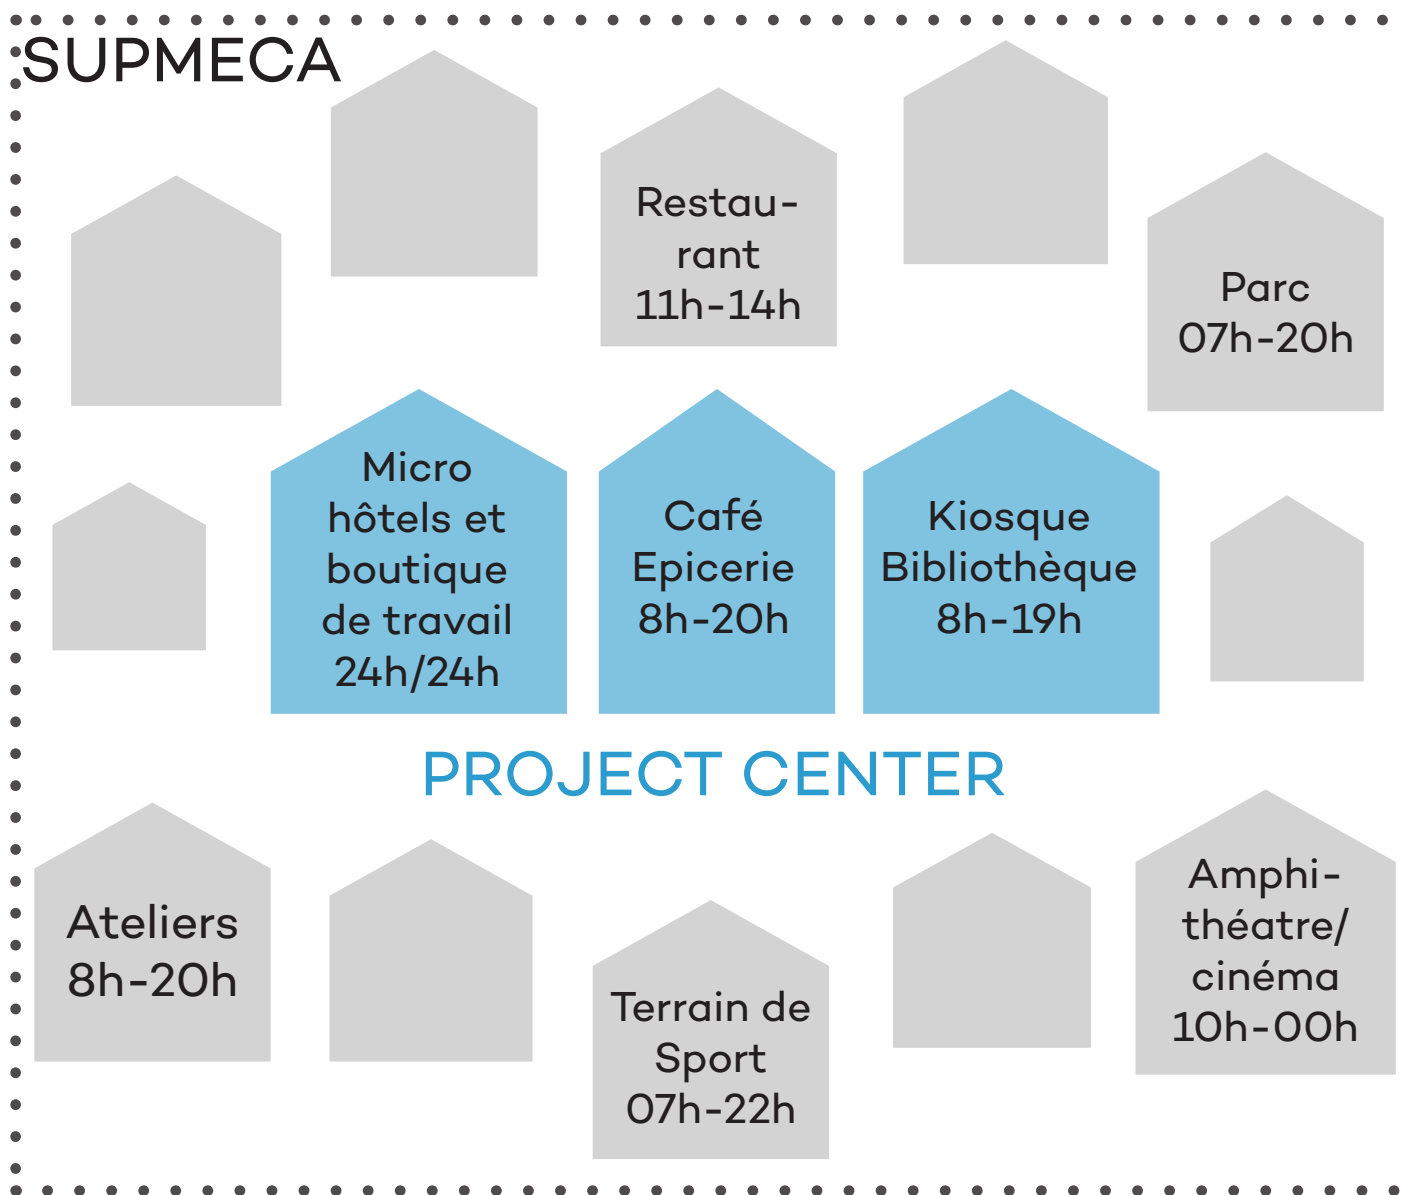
SUPMECA

Restaurant
11h-14h

Parc
07h-20h

Micro
hôtels et
boutique
de travail
24h/24h

Café
Epicerie
8h-20h

Kiosque
Bibliothèque
8h-19h

PROJECT CENTER

Ateliers
8h-20h

Terrain de
Sport
07h-22h

Amphithéatre/
cinéma
10h-00h